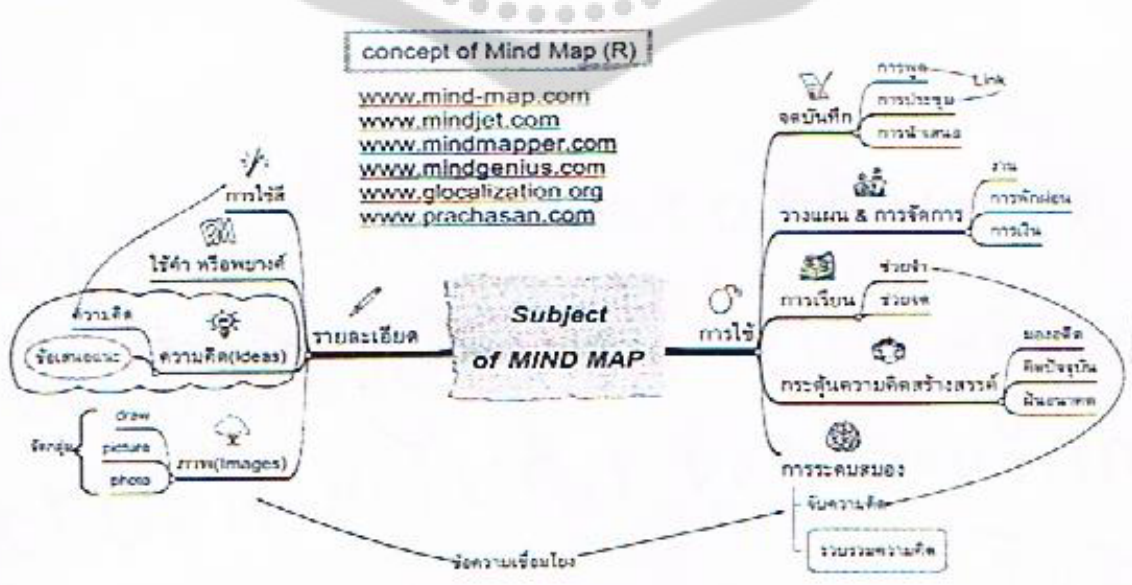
concept of Mind Map (R)

www.mind-map.com
www.mindjet.com
www.mindmapper.com
www.mindgenius.com
www.glocalization.org
www.prachasan.com

Subject of MIND MAP

รายละเอียด

การใช้สี

ใช้คำ หรือพยางค์

ความคิด

ข้อเสนอแนะ

ความคิด(Ideas)

จัดกลุ่ม

draw

picture

photo

ภาพ(Images)

การใช้

จดบันทึก

การพูด

การประชุม

การนำเสนอ

Link

วางแผน & การจัดการ

งาน

การพักผ่อน

การเงิน

การเรียน

ช่วยจำ

ช่วยจด

กระตุ้นความคิดสร้างสรรค์

มองอดีต

คิดปัจจุบัน

ฝันอนาคต

การระดมสมอง

จับความคิด

รวบรวมความคิด

ข้อความเชื่อมโยง